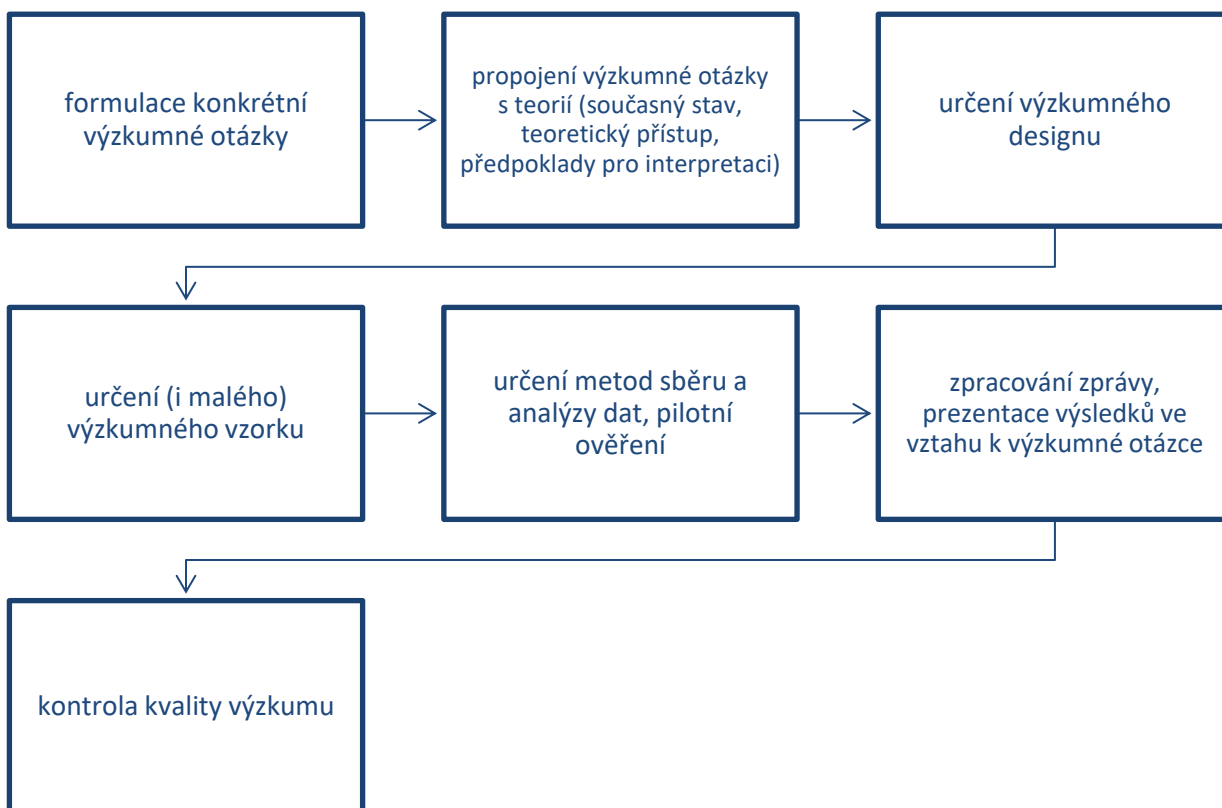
formulace konkrétní výzkumné otázky

propojení výzkumné otázky s teorií (současný stav, teoretický přístup, předpoklady pro interpretaci)

určení výzkumného designu

určení (i malého) výzkumného vzorku

určení metod sběru a analýzy dat, pilotní ověření

zpracování zprávy, prezentace výsledků ve vztahu k výzkumné otázce

kontrola kvality výzkumu